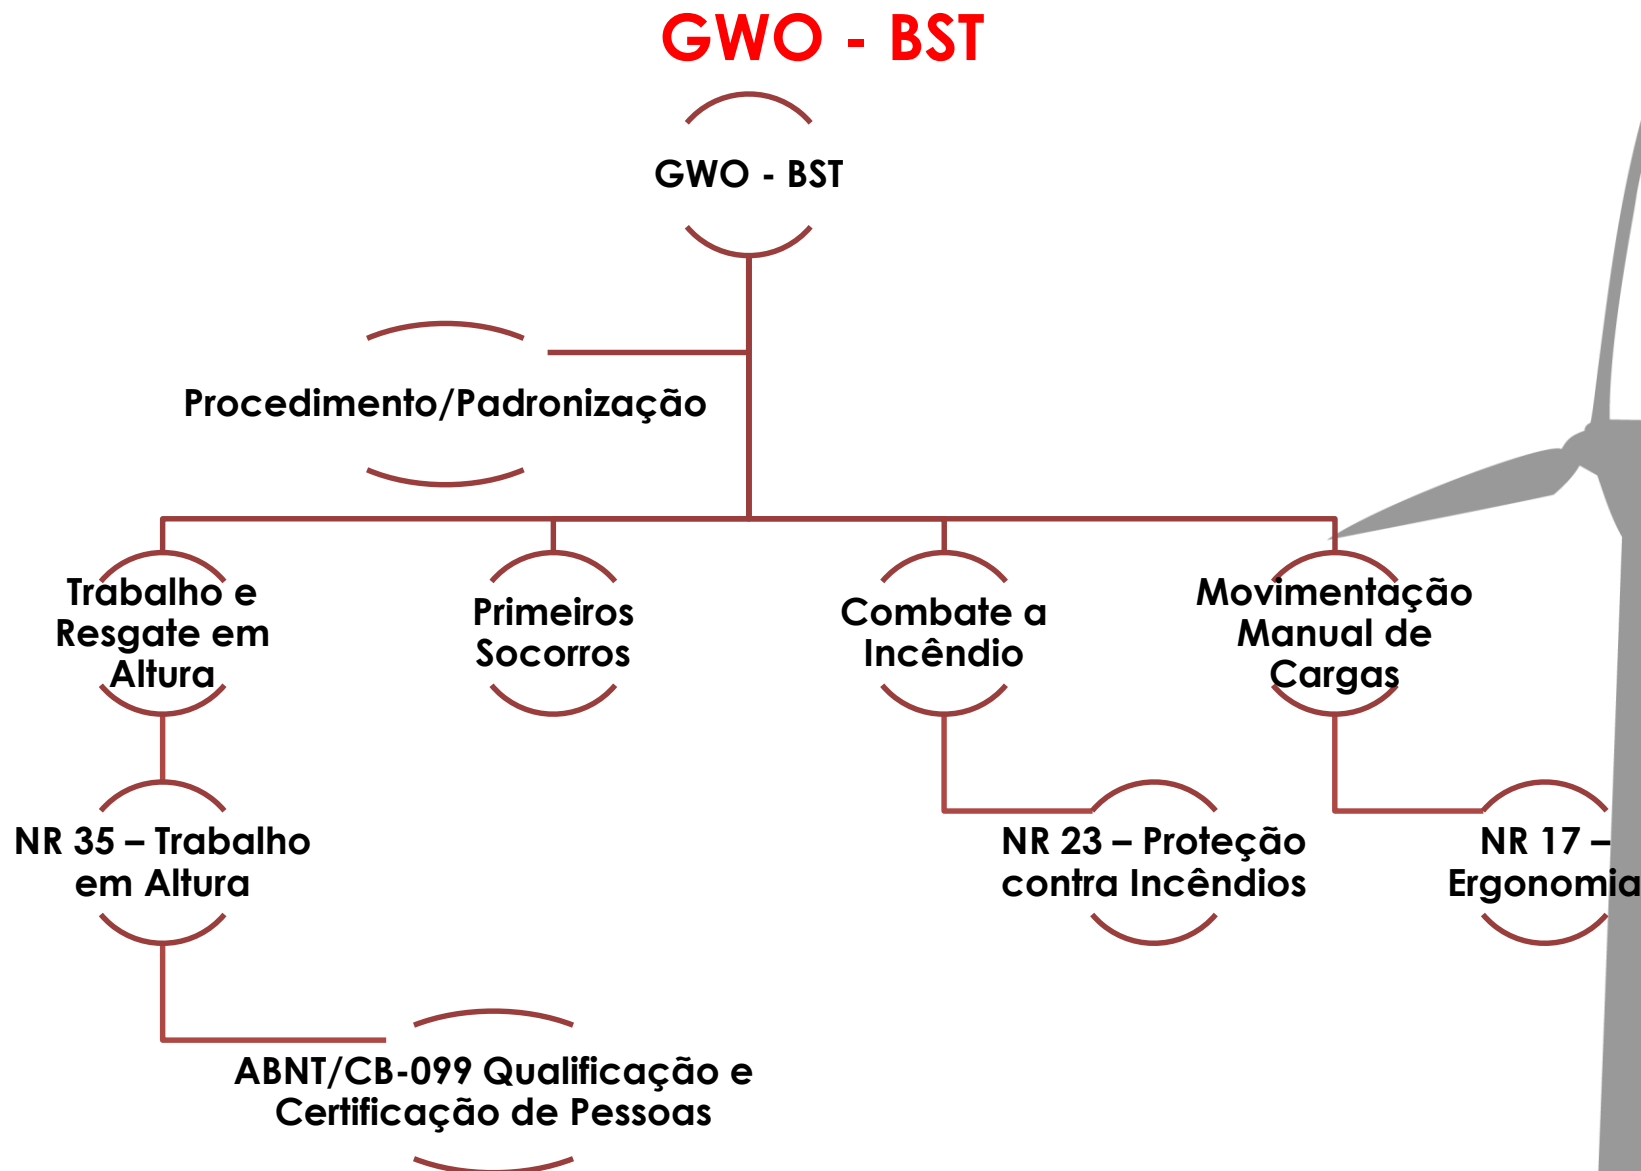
GWO - BST

GWO - BST

Procedimento/Padronização

Trabalho e Resgate em Altura

Primeiros Socorros

Combate a Incêndio

Movimentação Manual de Cargas

NR 35 – Trabalho em Altura

NR 23 – Proteção contra Incêndios

NR 17 – Ergonomia

ABNT/CB-099 Qualificação e Certificação de Pessoas